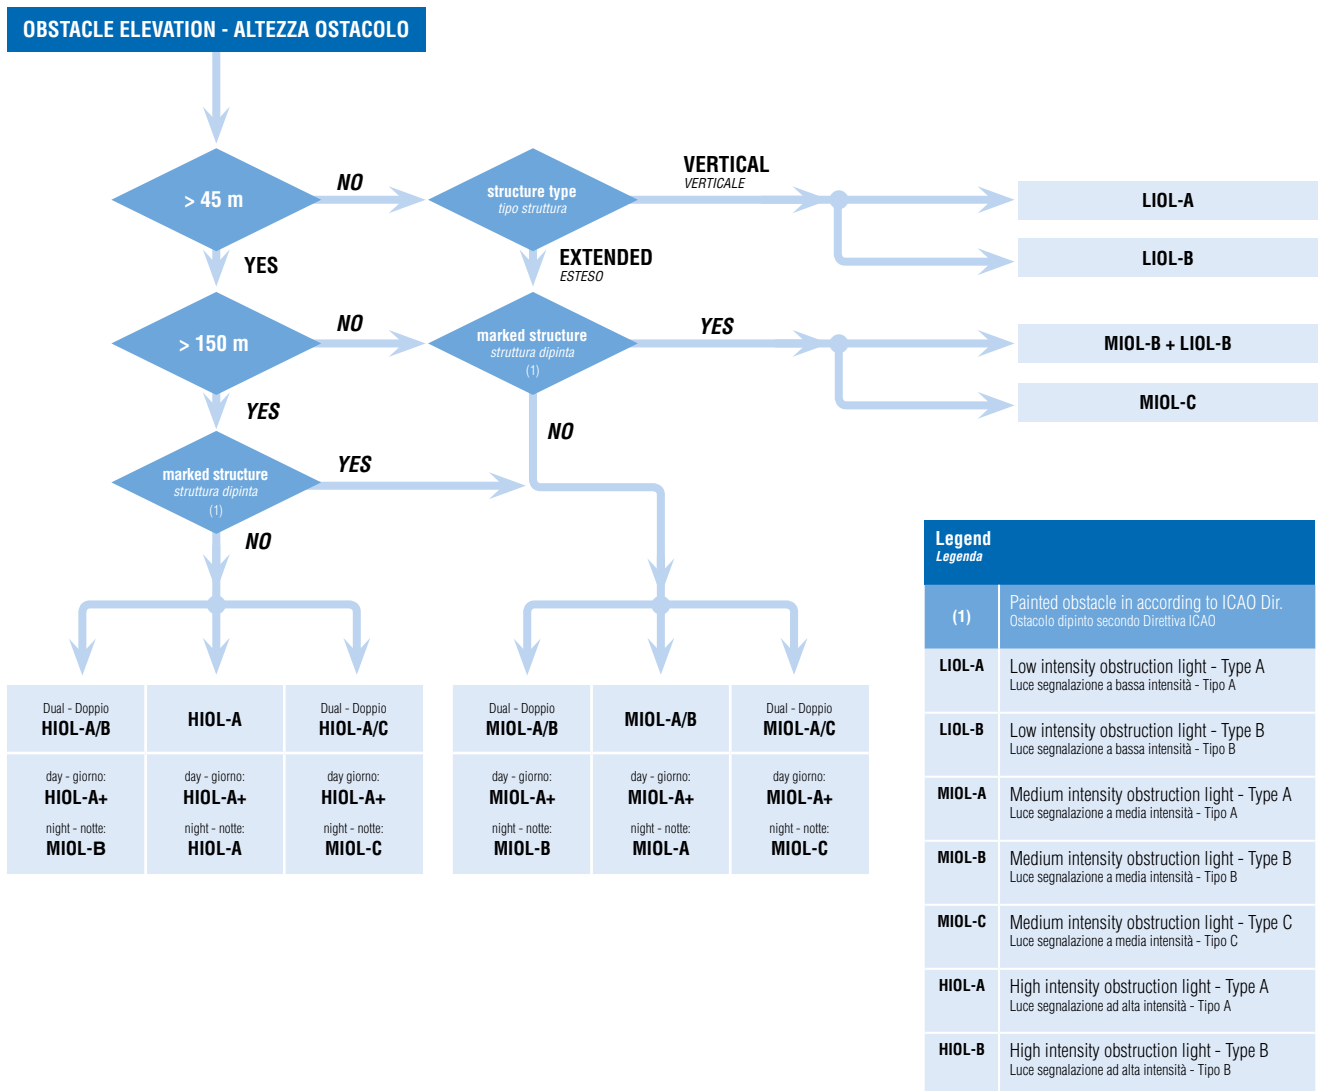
OBSTACLE ELEVATION - ALTEZZA OSTACOLO

> 45 m

NO

structure type
tipo struttura

VERTICAL
VERTICALE

LIOL-A

LIOL-B

YES

EXTENDED
ESTESO

> 150 m

NO

marked structure
struttura dipinta
(1)

YES

MIOL-B + LIOL-B

MIOL-C

YES

NO

marked structure
struttura dipinta
(1)

YES

NO

| Dual - Doppio HIOL-A/B | HIOL-A | Dual - Doppio HIOL-A/C |
|---|---|---|
| day - giorno: HIOL-A+ night - notte: MIOL-B | day - giorno: HIOL-A+ night - notte: HIOL-A | day giorno: HIOL-A+ night - notte: MIOL-C |

| Dual - Doppio MIOL-A/B | MIOL-A/B | Dual - Doppio MIOL-A/C |
|---|---|---|
| day - giorno: MIOL-A+ night - notte: MIOL-B | day - giorno: MIOL-A+ night - notte: MIOL-A | day giorno: MIOL-A+ night - notte: MIOL-C |

Legend
Legenda

| | |
|---|---|
| (1) | Painted obstacle in according to ICAO Dir. Ostacolo dipinto secondo Direttiva ICAO |
| LIOL-A | Low intensity obstruction light - Type A Luce segnalazione a bassa intensità - Tipo A |
| LIOL-B | Low intensity obstruction light - Type B Luce segnalazione a bassa intensità - Tipo B |
| MIOL-A | Medium intensity obstruction light - Type A Luce segnalazione a media intensità - Tipo A |
| MIOL-B | Medium intensity obstruction light - Type B Luce segnalazione a media intensità - Tipo B |
| MIOL-C | Medium intensity obstruction light - Type C Luce segnalazione a media intensità - Tipo C |
| HIOL-A | High intensity obstruction light - Type A Luce segnalazione ad alta intensità - Tipo A |
| HIOL-B | High intensity obstruction light - Type B Luce segnalazione ad alta intensità - Tipo B |